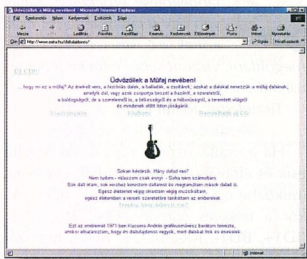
Üdvözöllek a Műfaj nevében! - Microsoft Internet Explorer

Fájl Szerkesztés Nézet Kedvencek Eszközök Súgó

Vissza Előre Leállítás Frissítés Kezdőlap Keresés Kedvencek Előzmények Posta Nyomtatás

Cím http://www.extra.hu/dalszabasz/

Üdvözöllek a Műfaj nevében!

...hogy mi az a műfaj? Az énekelt vers, a fesztiválok, a balladák, a mesék, azokat a dalokat nevezzük a műfaj dalainak, amelyek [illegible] a hazánk, a szeretet, a búcsúzás, a szerelem, a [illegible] a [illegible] és a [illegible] hallatszik, a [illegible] világot, és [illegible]

Sokan kérdezik: Hány dalod van?
Nem tudom - válaszom csak ennyi. - Soha nem számoltam.
Sok dalt írtam, sok verset énekeltem és megzenésítem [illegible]
Egész életemet végig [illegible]
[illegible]

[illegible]

Ezt az oldalt 1971-ben Kocsonya András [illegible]
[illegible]